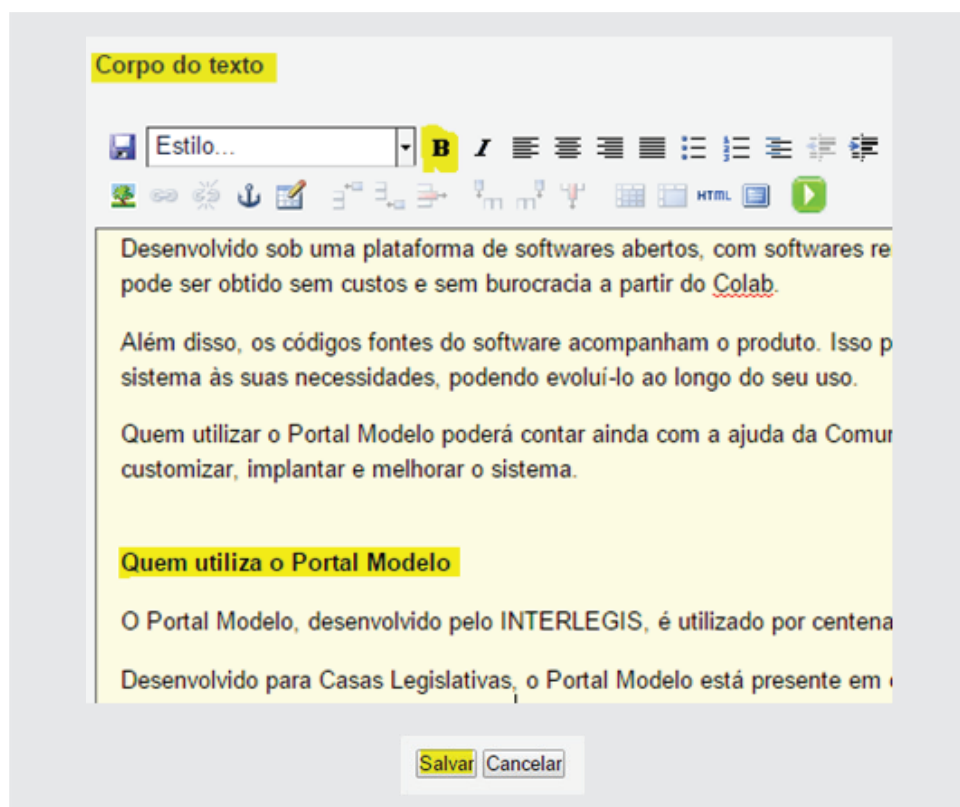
Corpo do texto

Estilo...

B I

HTML

Desenvolvido sob uma plataforma de softwares abertos, com softwares re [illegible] pode ser obtido sem custos e sem burocracia a partir do Colab.

Além disso, os códigos fontes do software acompanham o produto. Isso p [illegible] sistema às suas necessidades, podendo evoluí-lo ao longo do seu uso.

Quem utilizar o Portal Modelo poderá contar ainda com a ajuda da Comur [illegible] customizar, implantar e melhorar o sistema.

Quem utiliza o Portal Modelo

O Portal Modelo, desenvolvido pelo INTERLEGIS, é utilizado por centena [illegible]

Desenvolvido para Casas Legislativas, o Portal Modelo está presente em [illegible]

Salvar Cancelar